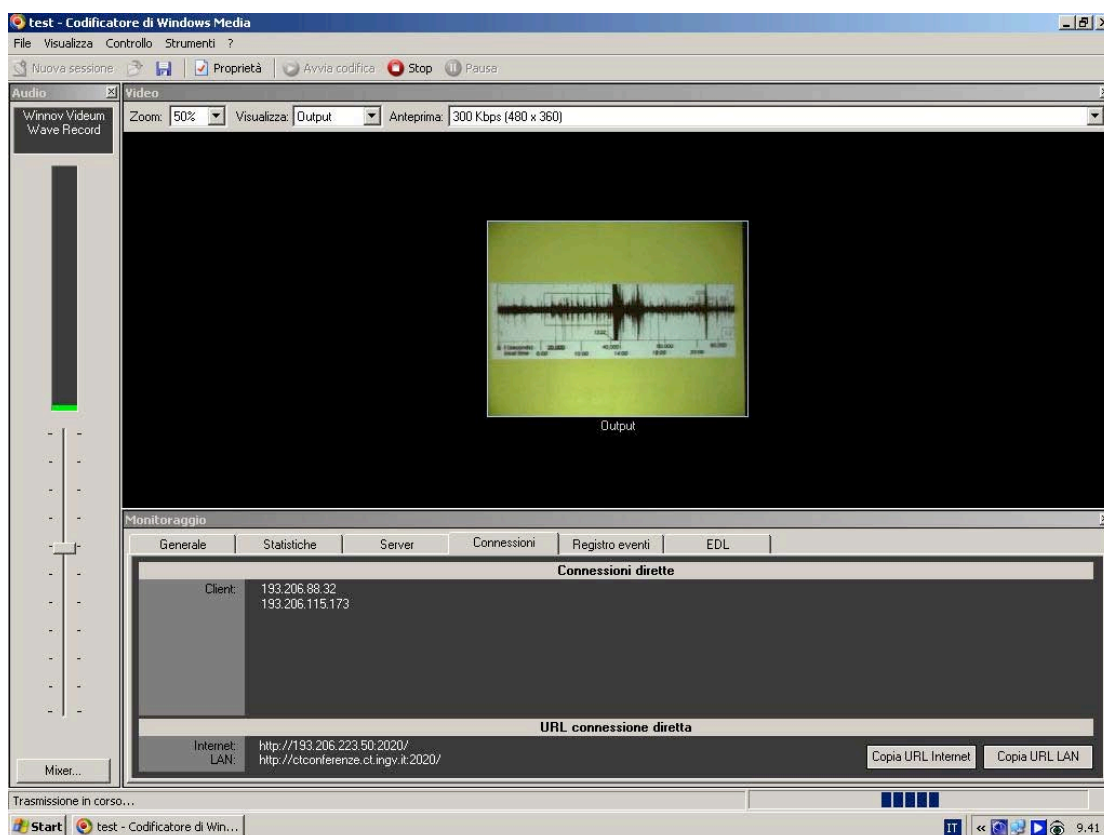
test - Codificatore di Windows Media

File Visualizza Controllo Strumenti ?

Nuova sessione Proprietà Avvia codifica Stop Pausa

Audio

Winnov Videum Wave Record

Mixer...

Video

Zoom: 50% Visualizza: Output Anteprima: 300 Kbps (480 x 360)

Output

Monitoraggio

| Generale | Statistiche | Server | Connessioni | Registro eventi | EDL |
|---|---|---|---|---|---|

Connessioni dirette

Client: 193.206.88.32
193.206.115.173

URL connessione diretta

Internet: http://193.206.223.50:2020/
LAN: http://ctconferenze.ct.ingv.it:2020/

Copia URL Internet Copia URL LAN

Trasmissione in corso...

Start test - Codificatore di Win...

IT 9.41